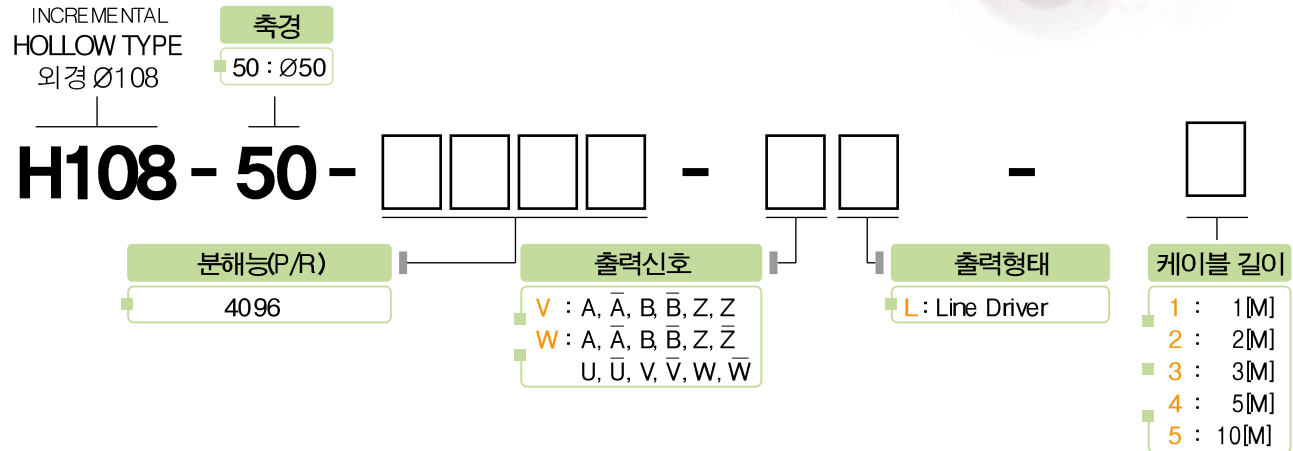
INCREMENTAL
HOLLOW TYPE
외경 Ø108

축경
50 : Ø50

H108 - 50 - □□□□ - □□ - □

분해능(P/R)
4096

출력신호
V : A, $\overline{A}$, B, $\overline{B}$, Z, Z
W : A, $\overline{A}$, B, $\overline{B}$, Z, $\overline{Z}$
U, $\overline{U}$, V, $\overline{V}$, W, $\overline{W}$

출력형태
L : Line Driver

케이블 길이
1 : 1[M]
2 : 2[M]
3 : 3[M]
4 : 5[M]
5 : 10[M]